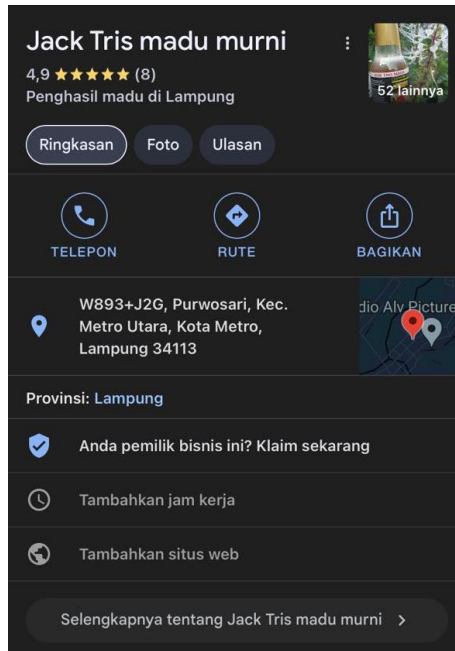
Jack Tris madu murni
4,9 ★★★★★ (8)
Penghasil madu di Lampung

52 lainnya

Ringkasan Foto Ulasan

TELEPON RUTE BAGIKAN

W893+J2G, Purwosari, Kec. Metro Utara, Kota Metro, Lampung 34113

dio Alv Picture

Provinsi: Lampung

Anda pemilik bisnis ini? Klaim sekarang

Tambahkan jam kerja

Tambahkan situs web

Selengkapnya tentang Jack Tris madu murni >